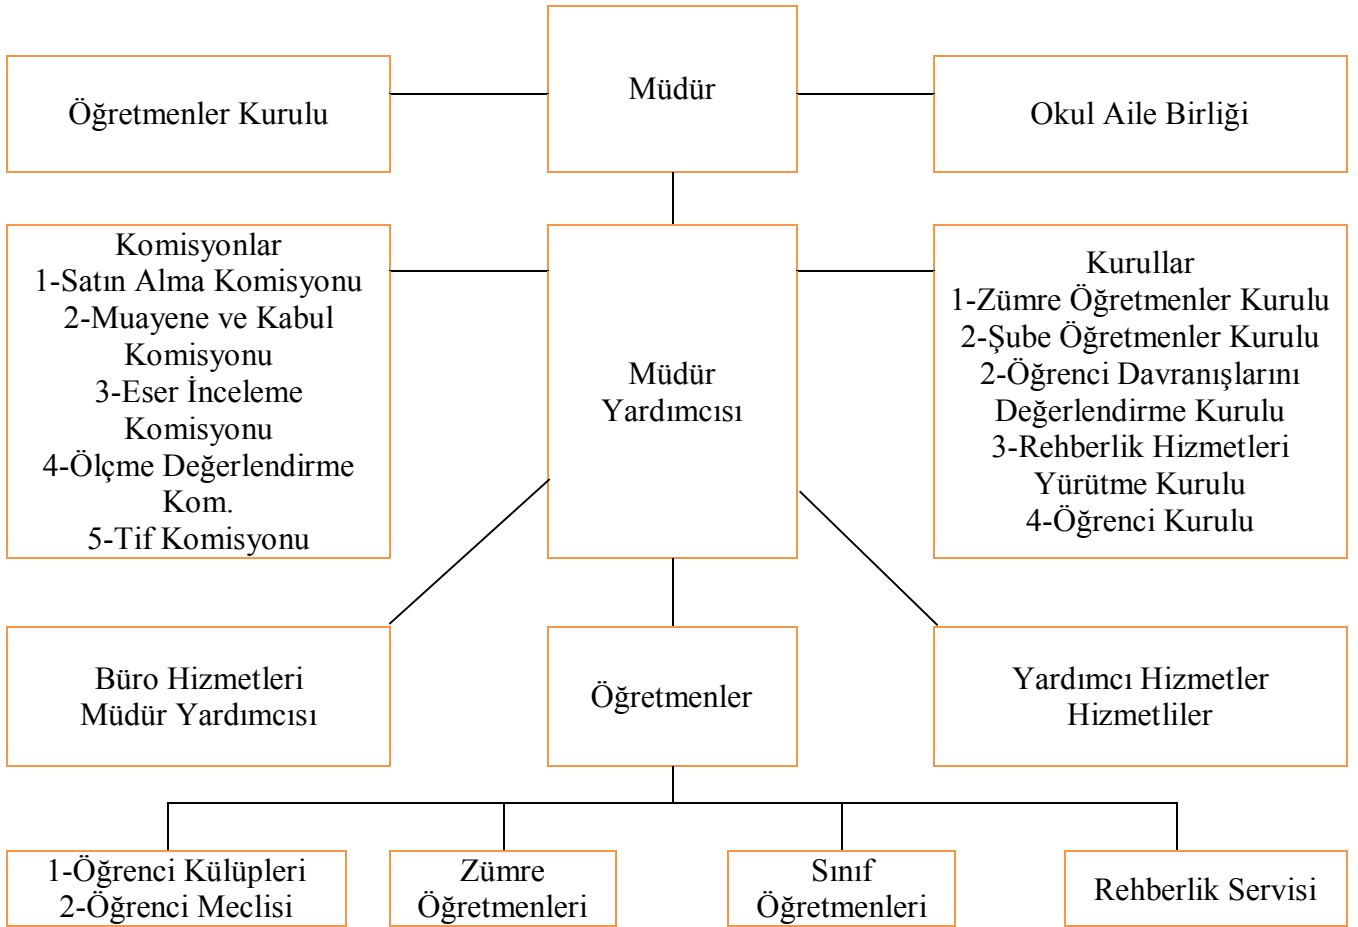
Öğretmenler Kurulu

Müdür

Okul Aile Birliği

Komisyonlar
1-Satın Alma Komisyonu
2-Muayene ve Kabul Komisyonu
3-Eser İnceleme Komisyonu
4-Ölçme Değerlendirme Kom.
5-Tif Komisyonu

Müdür Yardımcısı

Kurullar
1-Zümre Öğretmenler Kurulu
2-Şube Öğretmenler Kurulu
2-Öğrenci Davranışlarını Değerlendirme Kurulu
3-Rehberlik Hizmetleri Yürütme Kurulu
4-Öğrenci Kurulu

Büro Hizmetleri Müdür Yardımcısı

Öğretmenler

Yardımcı Hizmetler Hizmetliler

1-Öğrenci Külüpleri
2-Öğrenci Meclisi

Zümre Öğretmenleri

Sınıf Öğretmenleri

Rehberlik Servisi